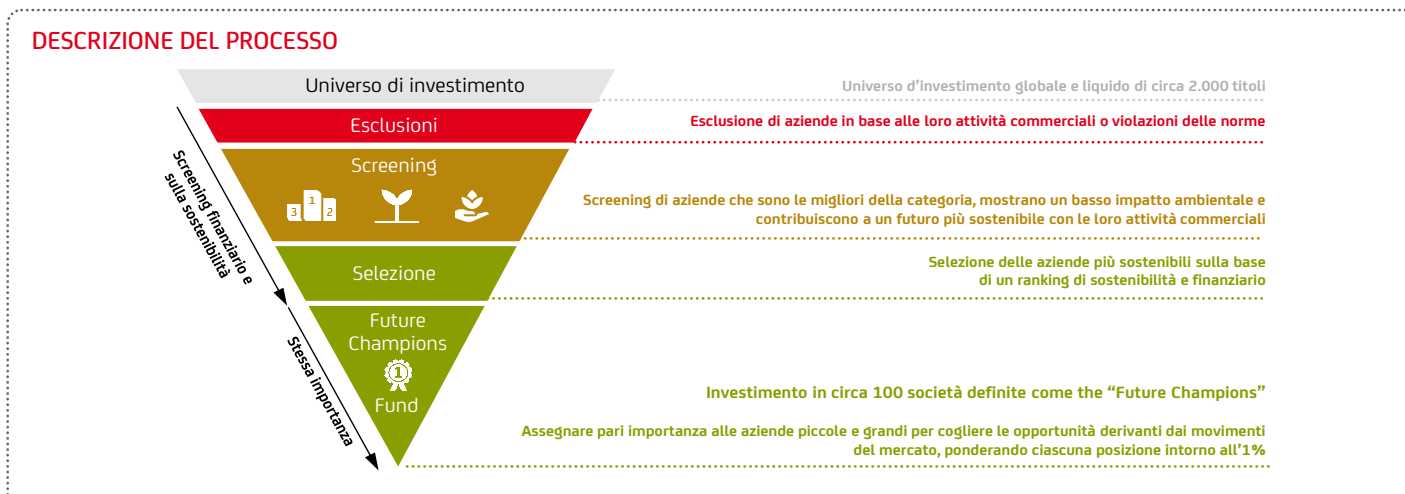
DESCRIZIONE DEL PROCESSO

Universo di investimento

Esclusioni

Screening

3 1 2

Selezione

Future Champions

1

Fund

Screening finanziario e sulla sostenibilità

Stessa importanza

Universo d'investimento globale e liquido di circa 2.000 titoli

Esclusione di aziende in base alle loro attività commerciali o violazioni delle norme

Screening di aziende che sono le migliori della categoria, mostrano un basso impatto ambientale e contribuiscono a un futuro più sostenibile con le loro attività commerciali

Selezione delle aziende più sostenibili sulla base di un ranking di sostenibilità e finanziario

Investimento in circa 100 società definite come the "Future Champions"

Assegnare pari importanza alle aziende piccole e grandi per cogliere le opportunità derivanti dai movimenti del mercato, ponderando ciascuna posizione intorno all'1%